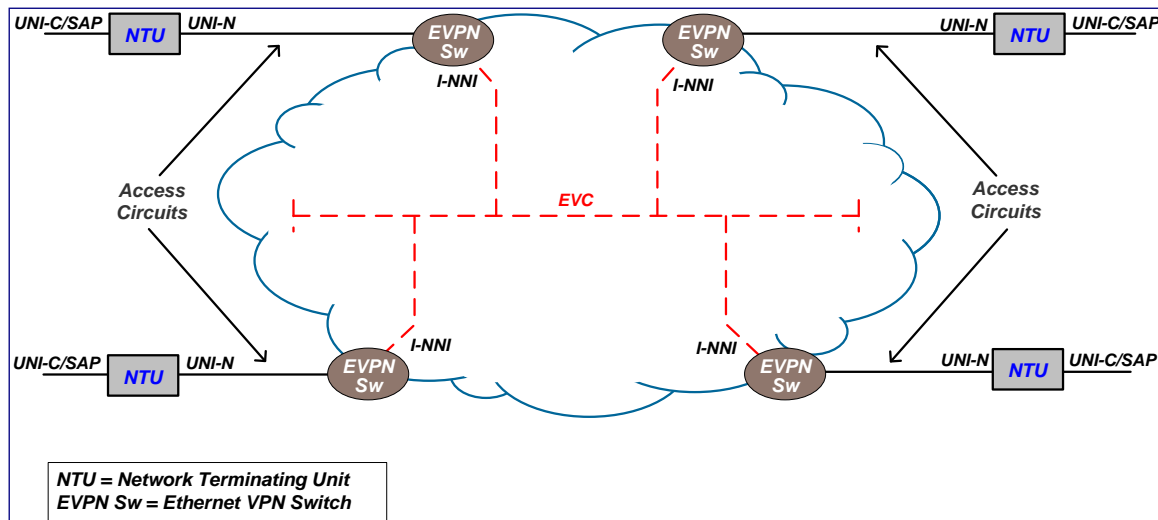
UNI-C/SAP NTU UNI-N

EVPN Sw

EVPN Sw

UNI-N NTU UNI-C/SAP

I-NNI

I-NNI

Access Circuits

EVC

Access Circuits

I-NNI

I-NNI

UNI-C/SAP NTU UNI-N

EVPN Sw

EVPN Sw

UNI-N NTU UNI-C/SAP

NTU = Network Terminating Unit
EVPN Sw = Ethernet VPN Switch